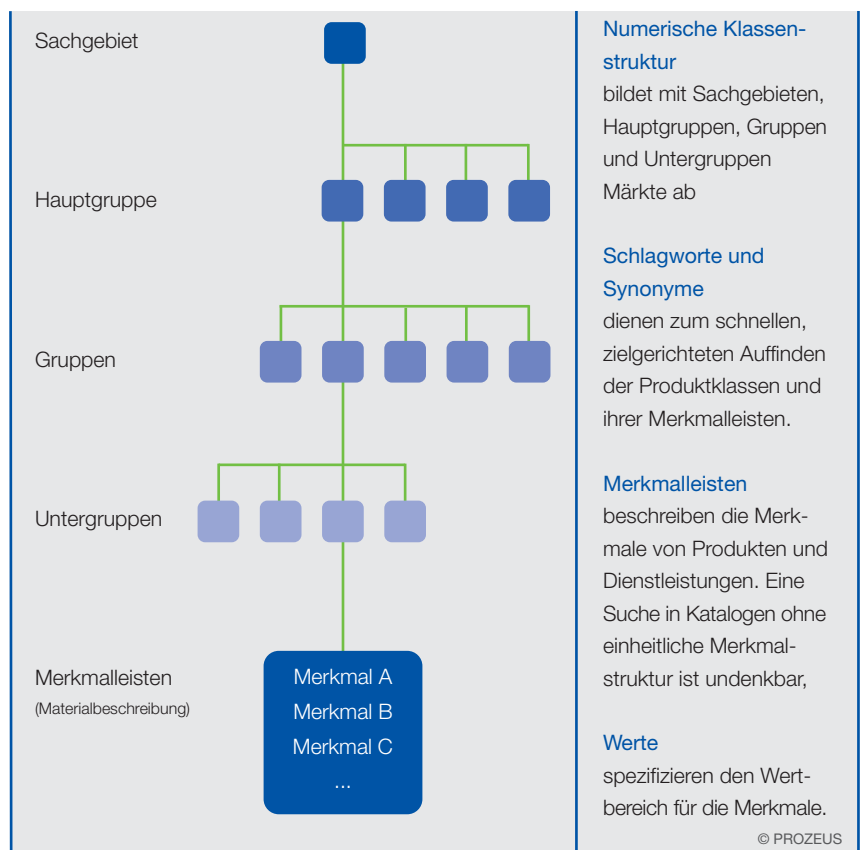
Sachgebiet

Hauptgruppe

Gruppen

Untergruppen

Merkmalleisten
(Materialbeschreibung)

Merkmal A
Merkmal B
Merkmal C
...

Numerische Klassenstruktur
bildet mit Sachgebieten, Hauptgruppen, Gruppen und Untergruppen Märkte ab

Schlagworte und Synonyme
dienen zum schnellen, zielgerichteten Auffinden der Produktklassen und ihrer Merkmalleisten.

Merkmalleisten
beschreiben die Merkmale von Produkten und Dienstleistungen. Eine Suche in Katalogen ohne einheitliche Merkmalstruktur ist undenkbar,

Werte
spezifizieren den Wertbereich für die Merkmale.

© PROZEUS